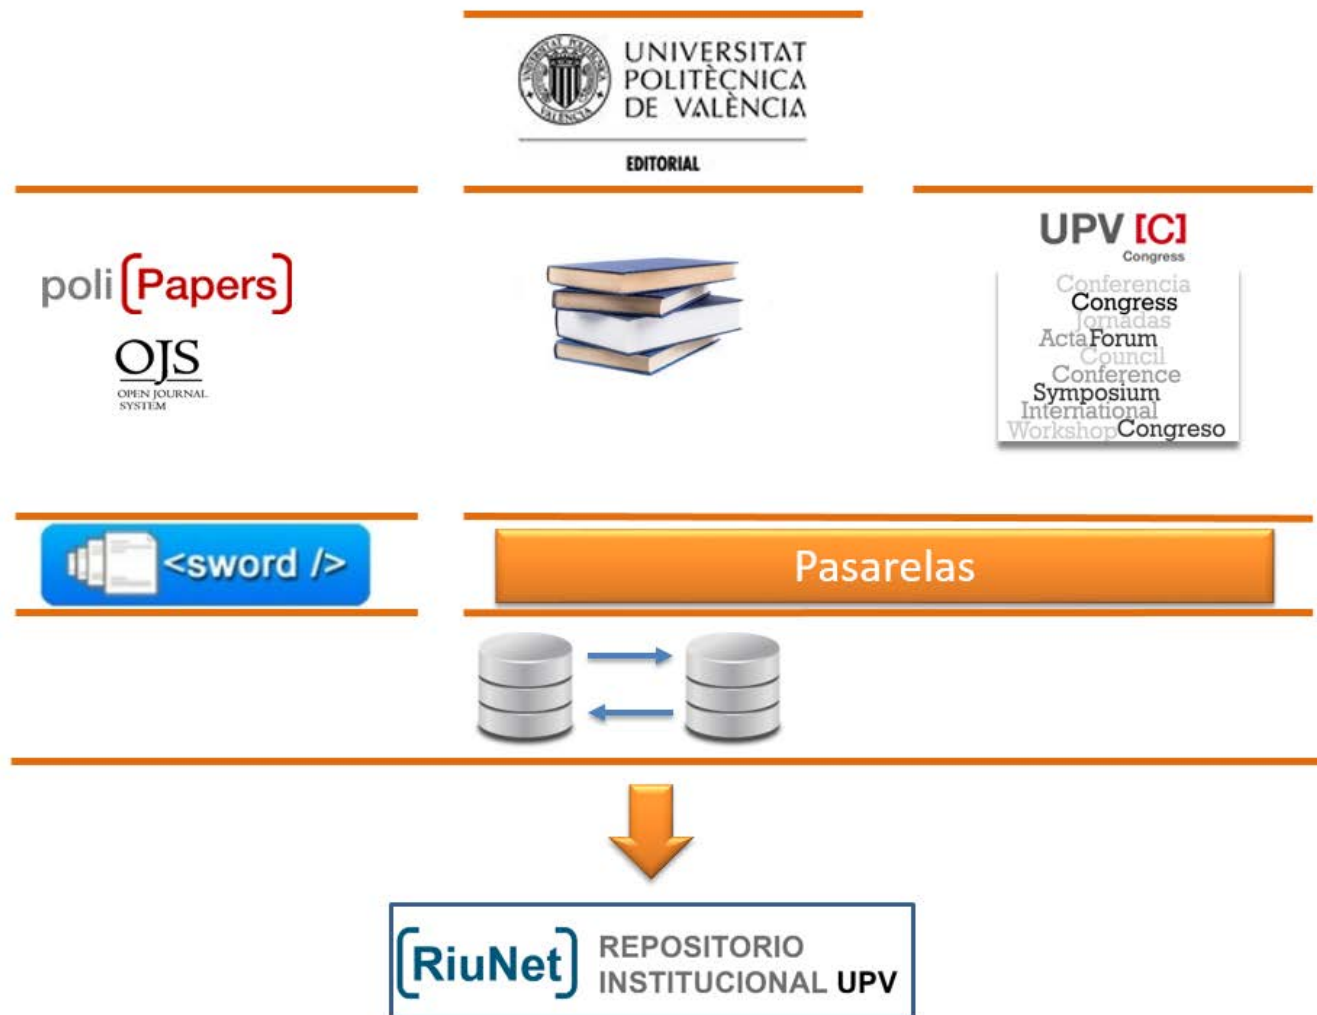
UNIVERSITAT POLITÈCNICA DE VALÈNCIA

EDITORIAL

poli[Papers]

OJS
OPEN JOURNAL SYSTEM

UPV [C]
Congress

Conferencia
Congress
Jornadas
Acta Forum
Council
Conference
Symposium
International
Workshop Congreso

<sword />

Pasarelas

[RiuNet] REPOSITORIO INSTITUCIONAL UPV